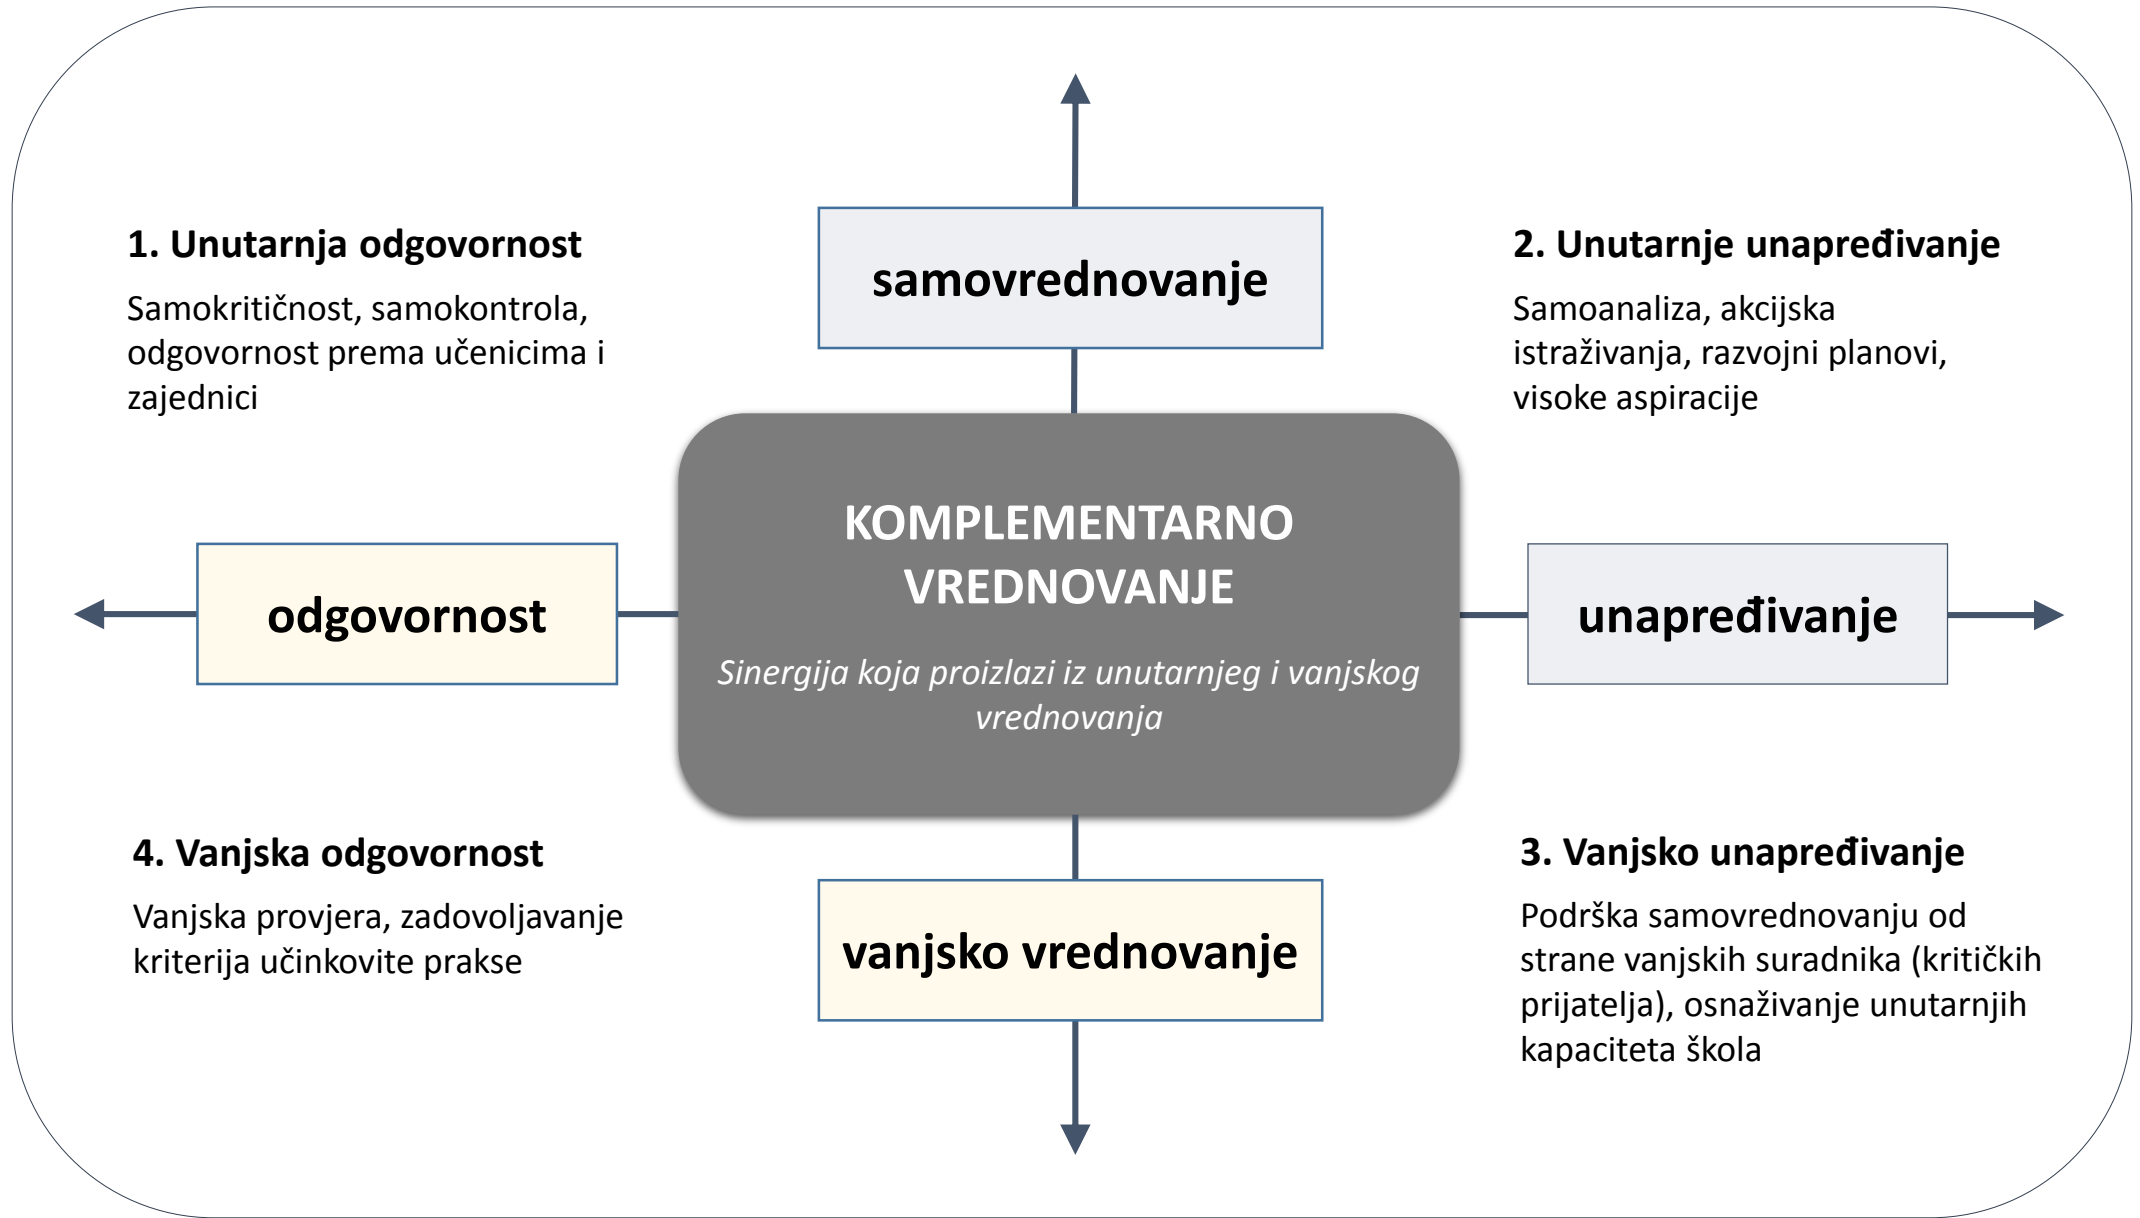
1. Unutarnja odgovornost

Samokritičnost, samokontrola, odgovornost prema učenicima i zajednici

samovrednovanje

2. Unutarnje unapređivanje

Samoanaliza, akcijska istraživanja, razvojni planovi, visoke aspiracije

odgovornost

KOMPLEMENTARNO VREDNOVANJE

*Sinergija koja proizlazi iz unutarnjeg i vanjskog vrednovanja*

unapređivanje

4. Vanjska odgovornost

Vanjska provjera, zadovoljavanje kriterija učinkovite prakse

vanjsko vrednovanje

3. Vanjsko unapređivanje

Podrška samovrednovanju od strane vanjskih suradnika (kritičkih prijatelja), osnaživanje unutarnjih kapaciteta škola